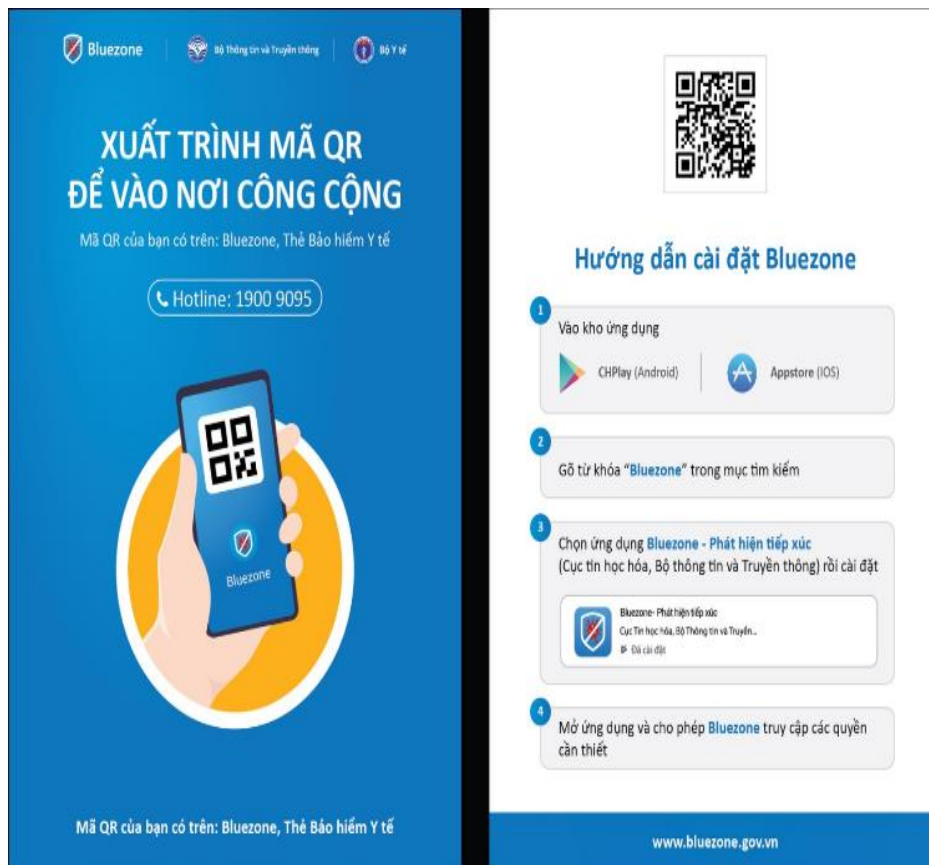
Bluezone Bộ Thông tin và Truyền thông Bộ Y tế

XUẤT TRÌNH MÃ QR ĐỂ VÀO NƠI CÔNG CỘNG

Mã QR của bạn có trên: Bluezone, Thẻ Bảo hiểm Y tế

Hotline: 1900 9095

Bluezone

Mã QR của bạn có trên: Bluezone, Thẻ Bảo hiểm Y tế

Hướng dẫn cài đặt Bluezone

1
Vào kho ứng dụng
CHPlay (Android) Appstore (IOS)

2
Gõ từ khóa "Bluezone" trong mục tìm kiếm

3
Chọn ứng dụng Bluezone - Phát hiện tiếp xúc (Cục tin học hóa, Bộ thông tin và Truyền thông) rồi cài đặt

Bluezone- Phát hiện tiếp xúc
Cục Tin học hóa, Bộ Thông tin và Truyền...
Đã cài đặt

4
Mở ứng dụng và cho phép Bluezone truy cập các quyền cần thiết

www.bluezone.gov.vn